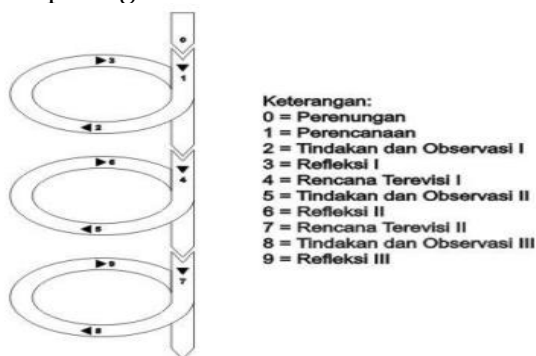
0
1
3
2
4
6
5
7
9
8

Keterangan:
0 = Perenungan
1 = Perencanaan
2 = Tindakan dan Observasi I
3 = Refleksi I
4 = Rencana Terevisi I
5 = Tindakan dan Observasi II
6 = Refleksi II
7 = Rencana Terevisi II
8 = Tindakan dan Observasi III
9 = Refleksi III